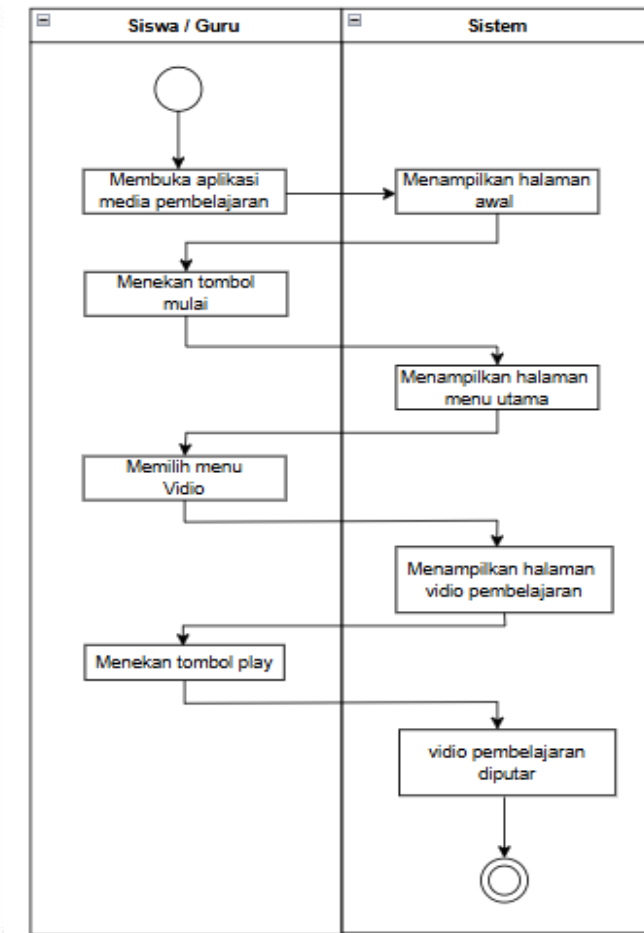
Siswa / Guru

Sistem

Membuka aplikasi media pembelajaran

Menampilkan halaman awal

Menekan tombol mulai

Menampilkan halaman menu utama

Memilih menu Vidio

Menampilkan halaman vidio pembelajaran

Menekan tombol play

vidio pembelajaran diputar